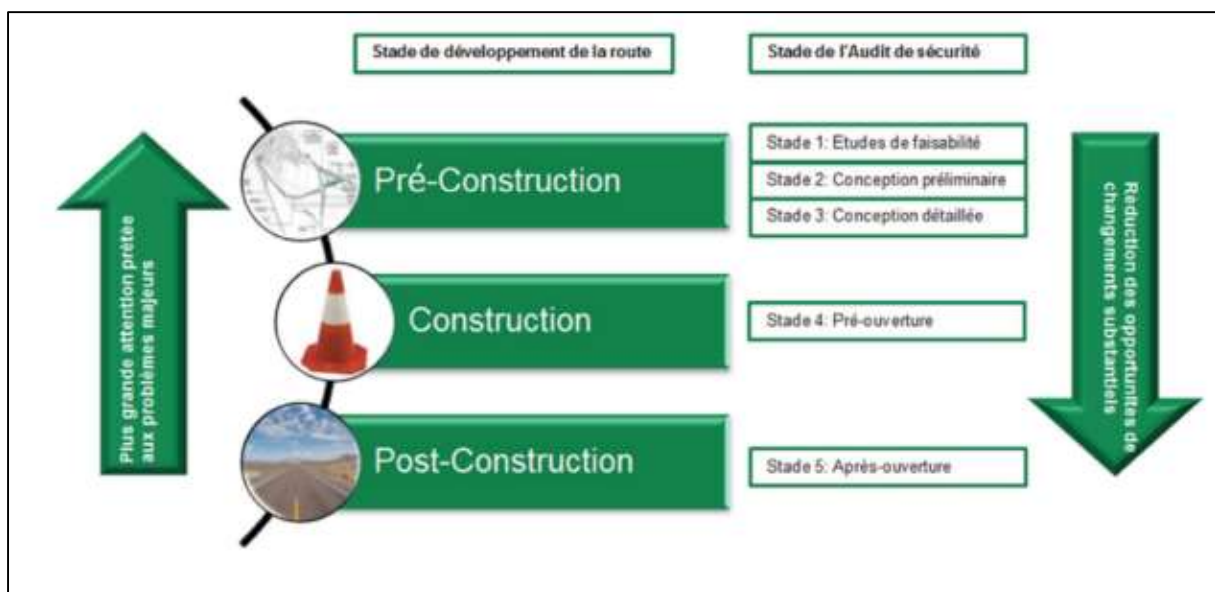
Stade de développement de la route

Stade de l'Audit de sécurité

Plus grande attention prêtée aux problèmes majeurs

Pré-Construction

Stade 1: Etudes de faisabilité

Stade 2: Conception préliminaire

Stade 3: Conception détaillée

Construction

Stade 4: Pré-ouverture

Post-Construction

Stade 5: Après-ouverture

Réduction des opportunités de changements substantiels